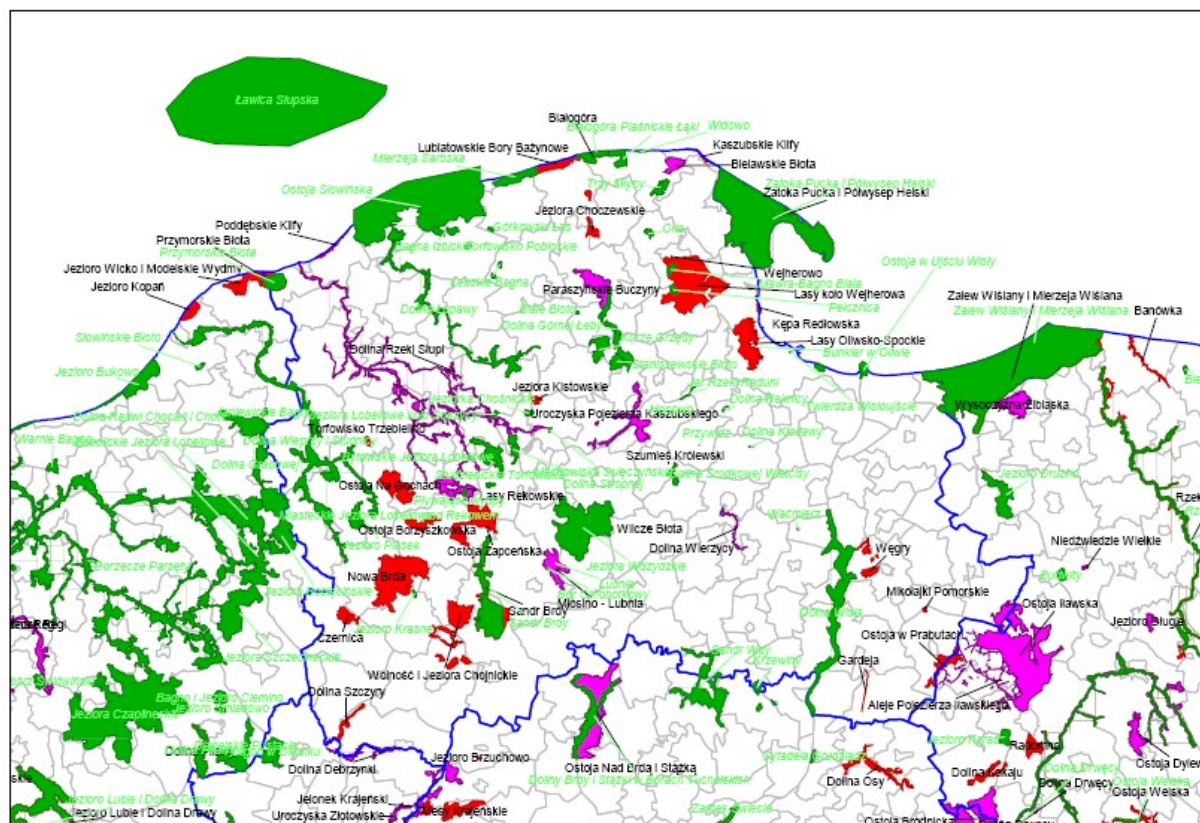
Ławica Słupska

Białogóra
Białogóra Piaśnickie Łąki
Widowo
Lubiatowskie Bory Bażynowe
Kaszubskie Klify
Mierzeja Sarbska
Bielawskie Błota
Zatoka Pucka i Półwysep Helski
Zatoka Pucka i Półwysep Helski
Ostoja Słowińska
Jeziora Choczewskie
Poddębskie Klify
Przymorskie Błota
Przymorskie Błota
Bagna Izbickie
Torfowisko Pobłockie
Jezioro Wicko i Modelskie Wydmy
Jezioro Kopań
Wejherowo
Paraszyńskie Buczyny
Lasy koło Wejherowa
Pełcznica
Ostoja w Ujściu Wisły
Zalew Wiślany i Mierzeja Wiślana
Zalew Wiślany i Mierzeja Wiślana
Banówka
Dolina Łupawy
Dolina Górnej Łeby
Kępa Redłowska
Lasy Oliwsko-Sopockie
Bunkier w Oliwie
Słowińskie Błoto
Dolina Rzeki Słupi
Jezioro Bukowo
Jeziora Kistowskie
Uroczyska Pojezierza Kaszubskiego
Wysoczyzna Elbląska
Twierdza Wisłoujście
Torfowisko Trzebielino
Dolina Kłodawy
Szumleś Królewski
Dolina Radwi, Chocieli i Chotli
Warnie Bagno
Ostoja Na Gochach
Lasy Rekowskie
Ostoja Borzyszkowska
Jezioro Piasek
Wilcze Błota
Dolina Wierzycy
Węgry
Niedźwiedzie Wielkie
Ostoja Zapceńska
Nowa Brda
Jezioro Wdzydze
Mikołajki Pomorskie
Sandr Brdy
Wosino - Lubnia
Sandr Brdy
Ostoja Iławska
Czernica
Jezioro Krasne
Ostoja w Prabutach
Jezioro Sługi
Jeziora Szczecineckie
Wolność i Jeziora Chojnickie
Gardeja
Aleje Pojezierza Iławskiego
Bagno i Jezioro Ciemino
Jezioro Czaplinek
Dolina Szczyry
Dolina Debrzynki
Jezioro Brzuchowo
Ostoja Nad Brdą i Stążką
Dolina Osy
Dolina Łukaju
Dolina Drwęcy
Ostoja Dylew
Ostoja Welska
Jezioro Lubie i Dolina Drawy
Jezioro Lubie i Dolina Drawy
Jelonek Krajeński
Uroczyska Złotowskie
Miasto Krajeńskie
Ostoja Brodnicka
Rzeki